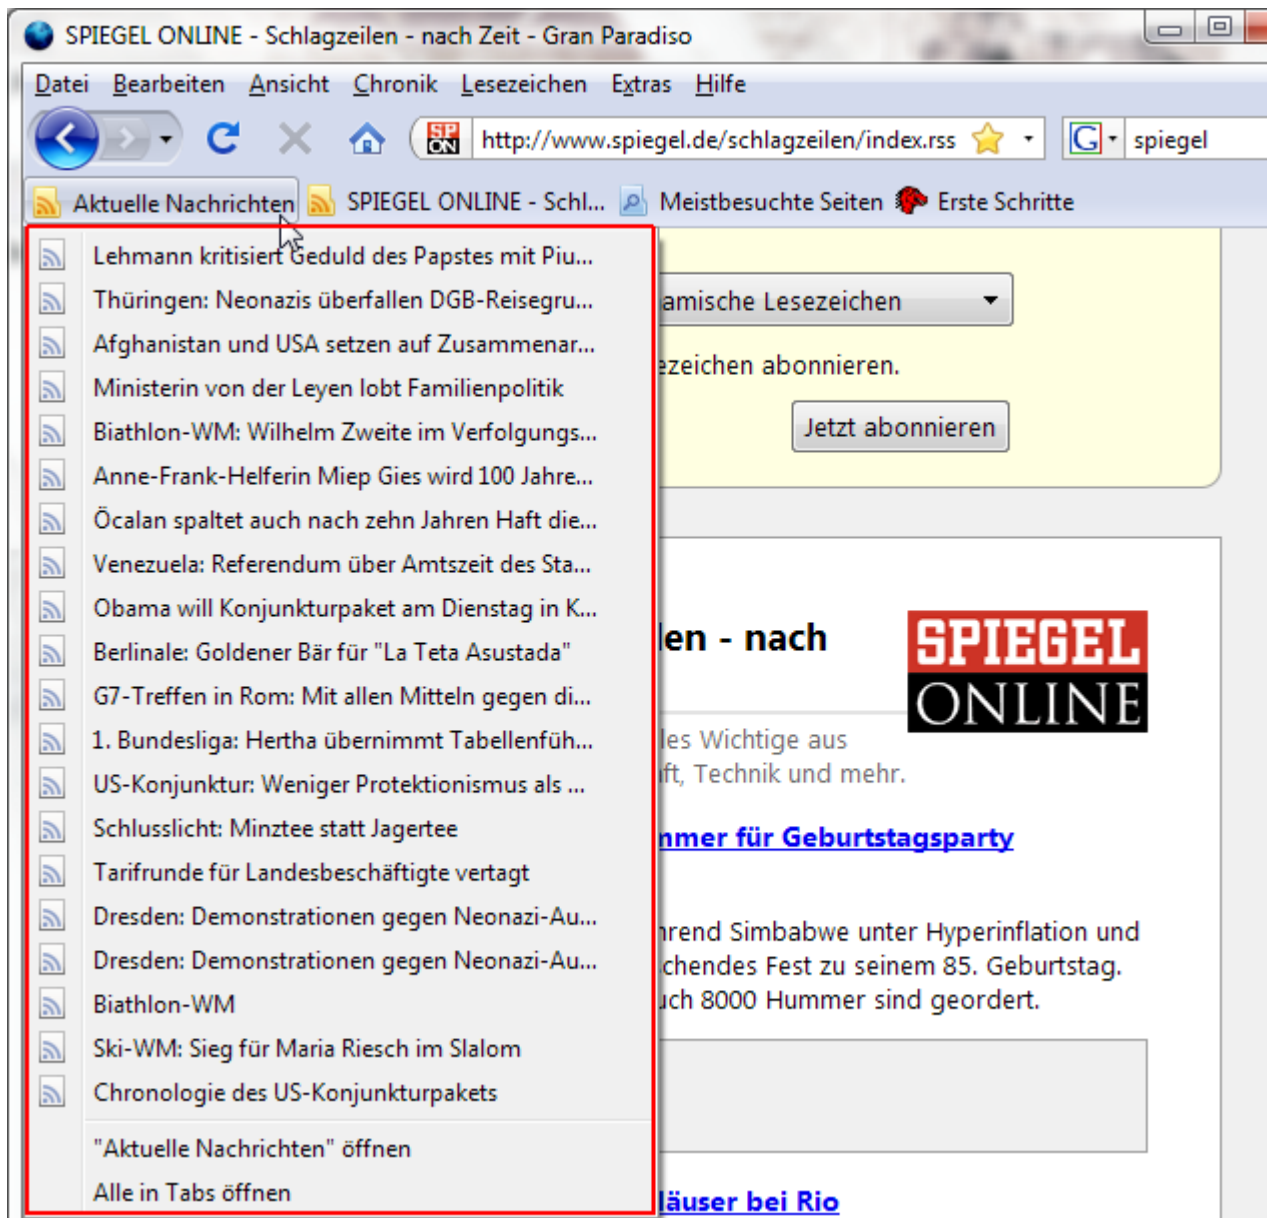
SPIEGEL ONLINE - Schlagzeilen - nach Zeit - Gran Paradiso

Datei Bearbeiten Ansicht Chronik Lesezeichen Extras Hilfe

SP ON http://www.spiegel.de/schlagzeilen/index.rss

spiegel

Aktuelle Nachrichten SPIEGEL ONLINE - Schl... Meistbesuchte Seiten Erste Schritte

Lehmann kritisiert Geduld des Papstes mit Piu...
Thüringen: Neonazis überfallen DGB-Reisegru...
Afghanistan und USA setzen auf Zusammenar...
Ministerin von der Leyen lobt Familienpolitik
Biathlon-WM: Wilhelm Zweite im Verfolgungs...
Anne-Frank-Helferin Miep Gies wird 100 Jahre...
Öcalan spaltet auch nach zehn Jahren Haft die...
Venezuela: Referendum über Amtszeit des Sta...
Obama will Konjunkturpaket am Dienstag in K...
Berlinale: Goldener Bär für "La Teta Asustada"
G7-Treffen in Rom: Mit allen Mitteln gegen di...
1. Bundesliga: Hertha übernimmt Tabellenfüh...
US-Konjunktur: Weniger Protektionismus als ...
Schlusslicht: Minztee statt Jagertee
Tarifrunde für Landesbeschäftigte vertagt
Dresden: Demonstrationen gegen Neonazi-Au...
Dresden: Demonstrationen gegen Neonazi-Au...
Biathlon-WM
Ski-WM: Sieg für Maria Riesch im Slalom
Chronologie des US-Konjunkturpakets
"Aktuelle Nachrichten" öffnen
Alle in Tabs öffnen

amische Lesezeichen

ezeichen abonnieren.

Jetzt abonnieren

len - nach

SPIEGEL ONLINE

les Wichtige aus
ft, Technik und mehr.

nmer für Geburtstagsparty

hrend Simbabwe unter Hyperinflation und
chendes Fest zu seinem 85. Geburtstag.
uch 8000 Hummer sind geordert.

läuser bei Rio